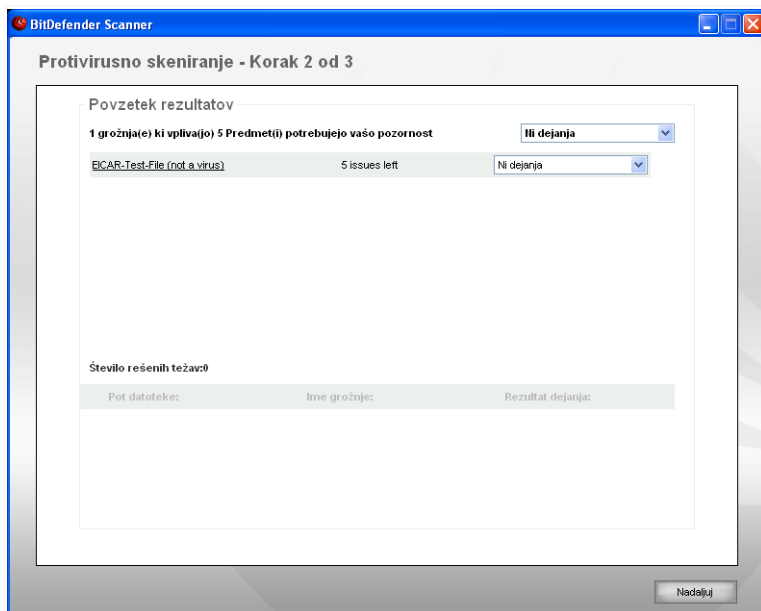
BitDefender Scanner

Protivirusno skeniranje - Korak 2 od 3

Povzetek rezultatov

1 grožnja(e) ki vpliva(jo) 5 Predmet(i) potrebujejo vašo pozornost

Ni dejanja

EICAR-Test-File (not a virus)

5 issues left

Ni dejanja

Število rešenih težav:0

| Pot datoteke: | Ime grožnje: | Rezultat dejanja: |
|---|---|---|

Nadaljuj